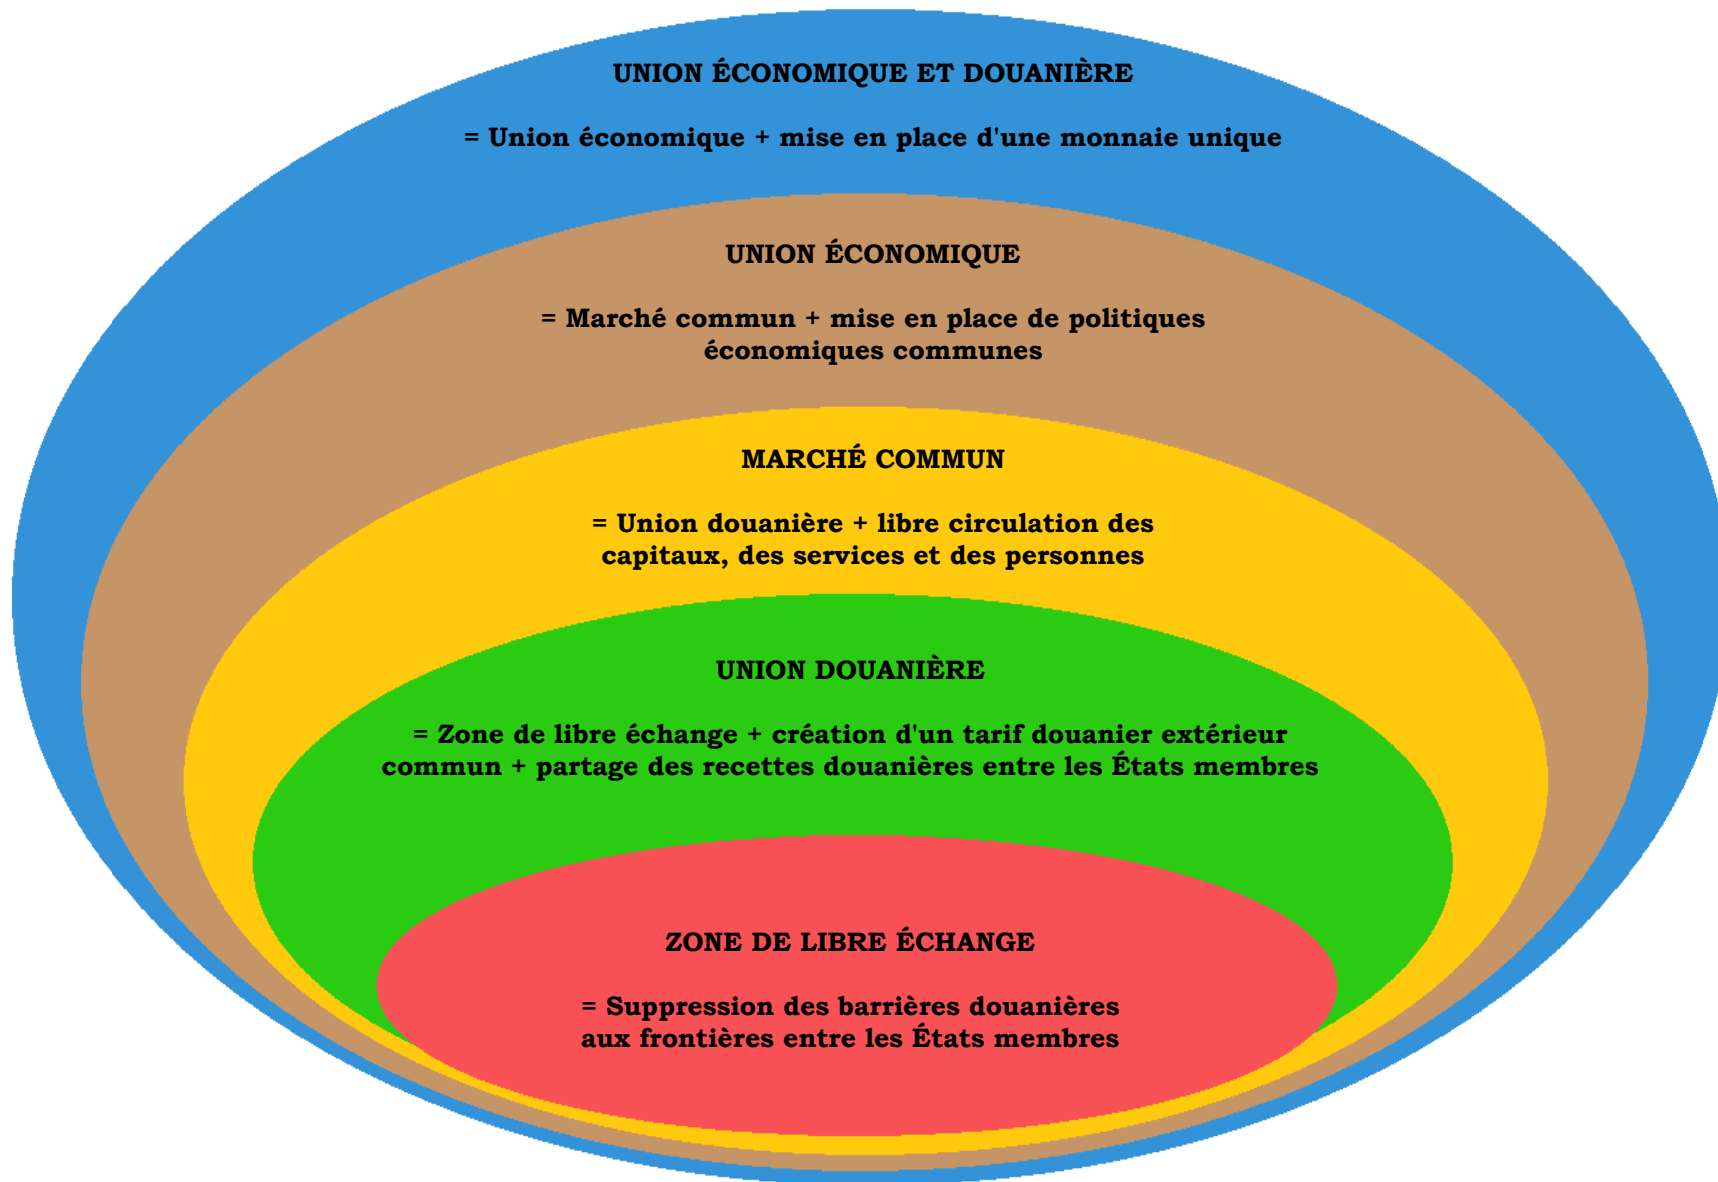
UNION ÉCONOMIQUE ET DOUANIÈRE

= Union économique + mise en place d'une monnaie unique

UNION ÉCONOMIQUE

= Marché commun + mise en place de politiques économiques communes

MARCHÉ COMMUN

= Union douanière + libre circulation des capitaux, des services et des personnes

UNION DOUANIÈRE

= Zone de libre échange + création d'un tarif douanier extérieur commun + partage des recettes douanières entre les États membres

ZONE DE LIBRE ÉCHANGE

= Suppression des barrières douanières aux frontières entre les États membres